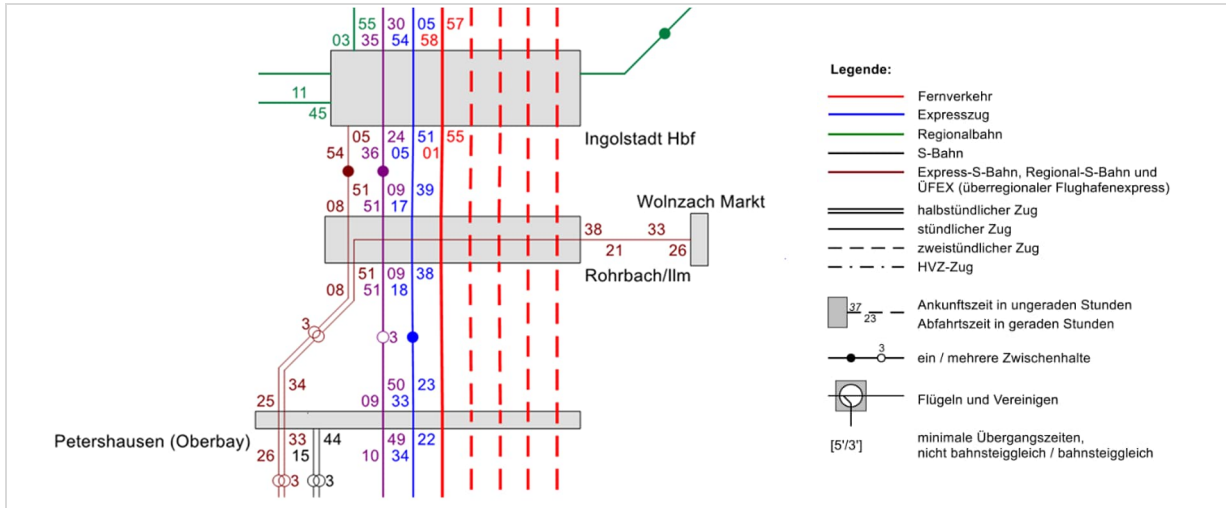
55 30 05 57
03 35 54 58

11
45

Ingolstadt Hbf

05 24 51 55
54 36 05 01

51 09 39
08 51 17

Wolnzach Markt

38 33
21 26

Rohrbach/Ilm

51 09 38
08 51 18

3
3

34 50 23
25 09 33

Petershausen (Oberbay)

33 44 49 22
26 15 10 34

3 3

Legende:
Fernverkehr
Expresszug
Regionalbahn
S-Bahn
Express-S-Bahn, Regional-S-Bahn und ÜFEX (überregionaler Flughafenexpress)
halbstündlicher Zug
stündlicher Zug
zweistündlicher Zug
HVZ-Zug

37
23
Ankunftszeit in ungeraden Stunden
Abfahrtszeit in geraden Stunden

3
ein / mehrere Zwischenhalte

Flügeln und Vereinigen

[5'/3']
minimale Übergangszeiten, nicht bahnsteiggleich / bahnsteiggleich